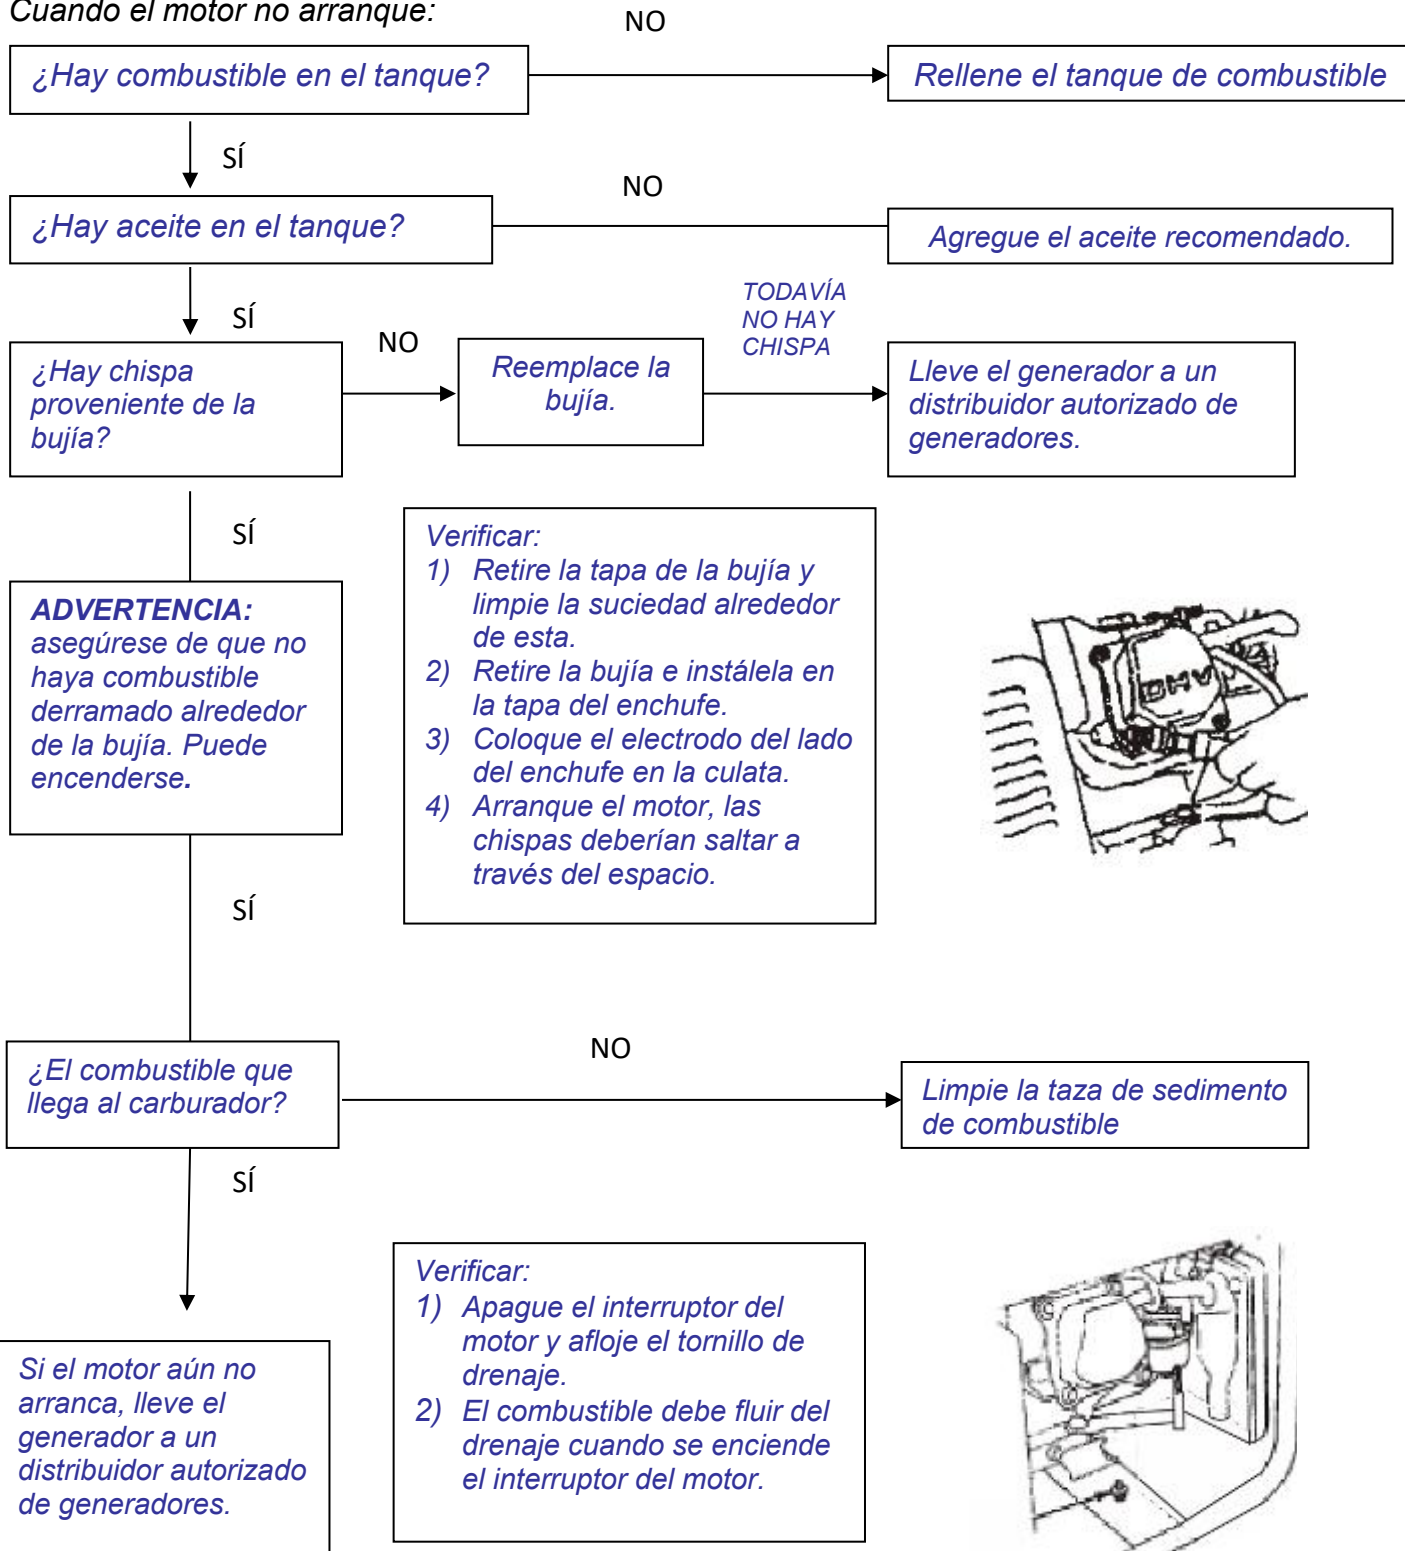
Cuando el motor no arranque:

NO

¿Hay combustible en el tanque?

Rellene el tanque de combustible

SÍ

NO

¿Hay aceite en el tanque?

Agregue el aceite recomendado.

SÍ

TODAVÍA NO HAY CHISPA

NO

¿Hay chispa proveniente de la bujía?

Reemplace la bujía.

Lleve el generador a un distribuidor autorizado de generadores.

SÍ

Verificar:
1) Retire la tapa de la bujía y limpie la suciedad alrededor de esta.
2) Retire la bujía e instálela en la tapa del enchufe.
3) Coloque el electrodo del lado del enchufe en la culata.
4) Arranque el motor, las chispas deberían saltar a través del espacio.

ADVERTENCIA: asegúrese de que no haya combustible derramado alrededor de la bujía. Puede encenderse.

OHV

SÍ

NO

¿El combustible que llega al carburador?

Limpie la taza de sedimento de combustible

SÍ

Verificar:
1) Apague el interruptor del motor y afloje el tornillo de drenaje.
2) El combustible debe fluir del drenaje cuando se enciende el interruptor del motor.

Si el motor aún no arranca, lleve el generador a un distribuidor autorizado de generadores.